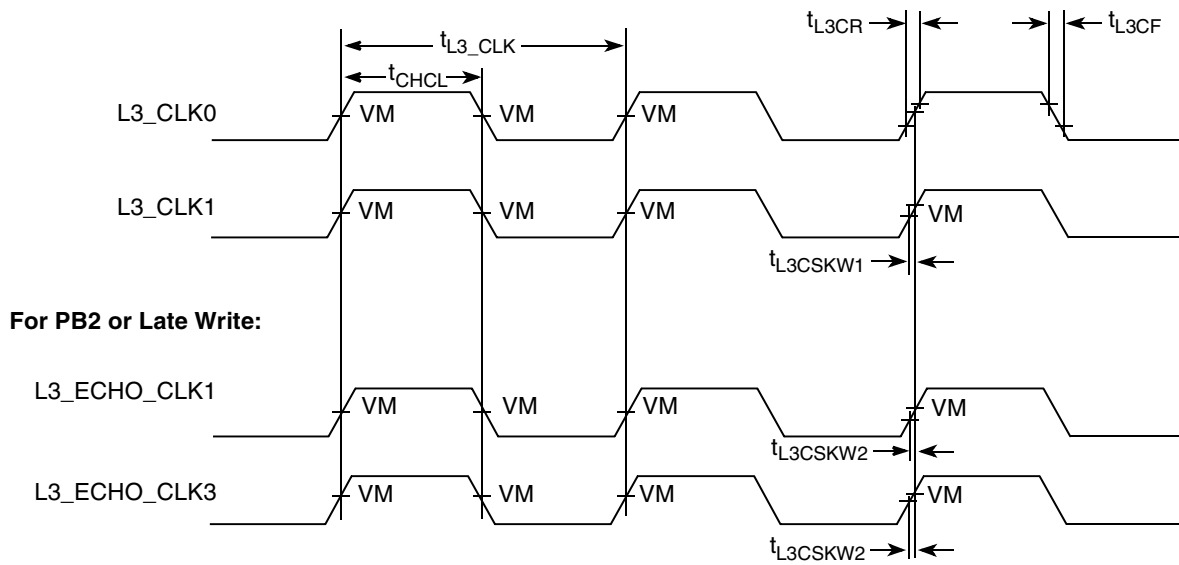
$t_{L3\_CLK}$

$t_{CHCL}$

$t_{L3CR}$

$t_{L3CF}$

L3_CLK0

VM

VM

VM

L3_CLK1

VM

VM

VM

VM

$t_{L3CSKW1}$

For PB2 or Late Write:

L3_ECHO_CLK1

VM

VM

VM

VM

$t_{L3CSKW2}$

L3_ECHO_CLK3

VM

VM

VM

VM

$t_{L3CSKW2}$